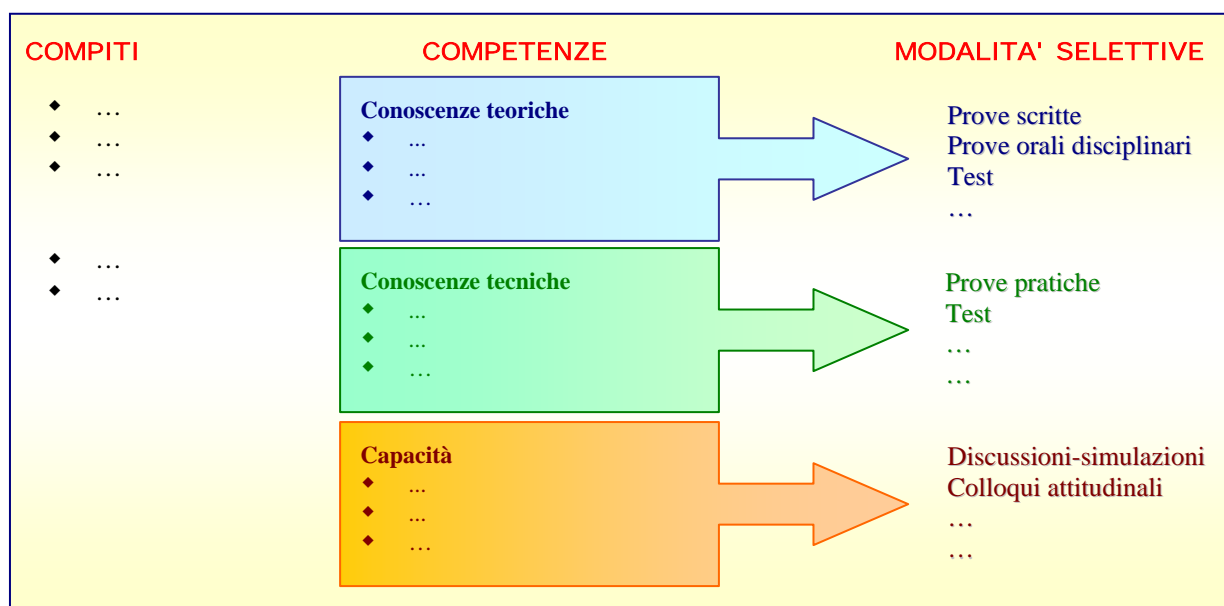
COMPITI

COMPETENZE

MODALITA' SELETTIVE

- …
- …
- …

- …
- …

Conoscenze teoriche
- ...
- ...
- …

Prove scritte
Prove orali disciplinari
Test
…

Conoscenze tecniche
- ...
- ...
- …

Prove pratiche
Test
…
…

Capacità
- ...
- ...
- …

Discussioni-simulazioni
Colloqui attitudinali
…
…